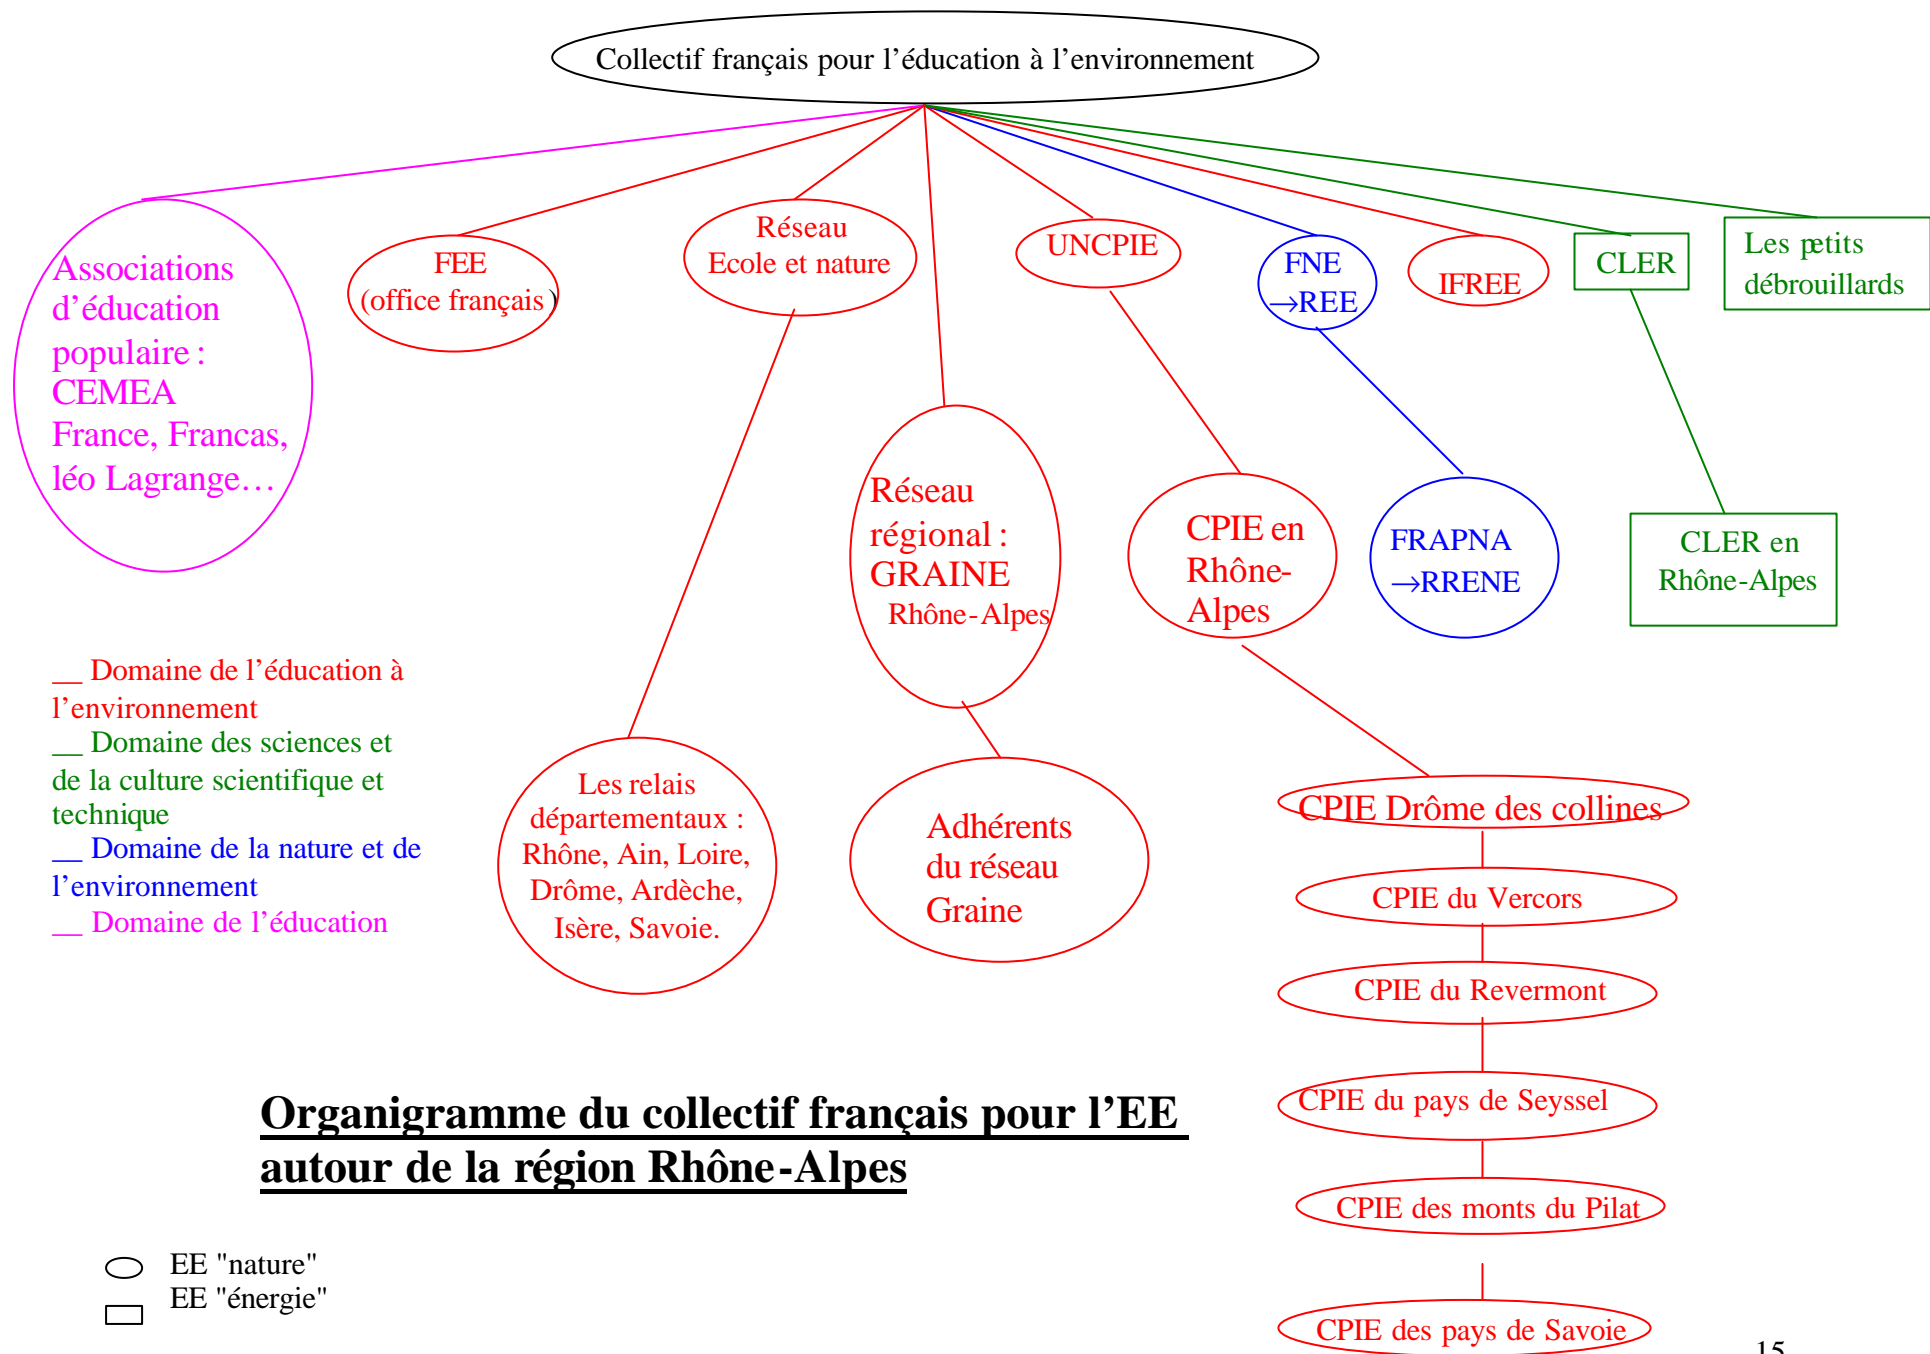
Collectif français pour l'éducation à l'environnement

Associations d'éducation populaire : CEMEA France, Francas, léo Lagrange…

FEE (office français)

Réseau Ecole et nature

UNCPIE

FNE →REE

IFREE

CLER

Les petits débrouillards

Réseau régional : GRAINE Rhône-Alpes

CPIE en Rhône-Alpes

FRAPNA →RRENE

CLER en Rhône-Alpes

__ Domaine de l'éducation à l'environnement
__ Domaine des sciences et de la culture scientifique et technique
__ Domaine de la nature et de l'environnement
__ Domaine de l'éducation

Les relais départementaux : Rhône, Ain, Loire, Drôme, Ardèche, Isère, Savoie.

Adhérents du réseau Graine

CPIE Drôme des collines

CPIE du Vercors

CPIE du Revermont

CPIE du pays de Seyssel

CPIE des monts du Pilat

CPIE des pays de Savoie

**Organigramme du collectif français pour l'EE autour de la région Rhône-Alpes**

EE "nature"
EE "énergie"

15